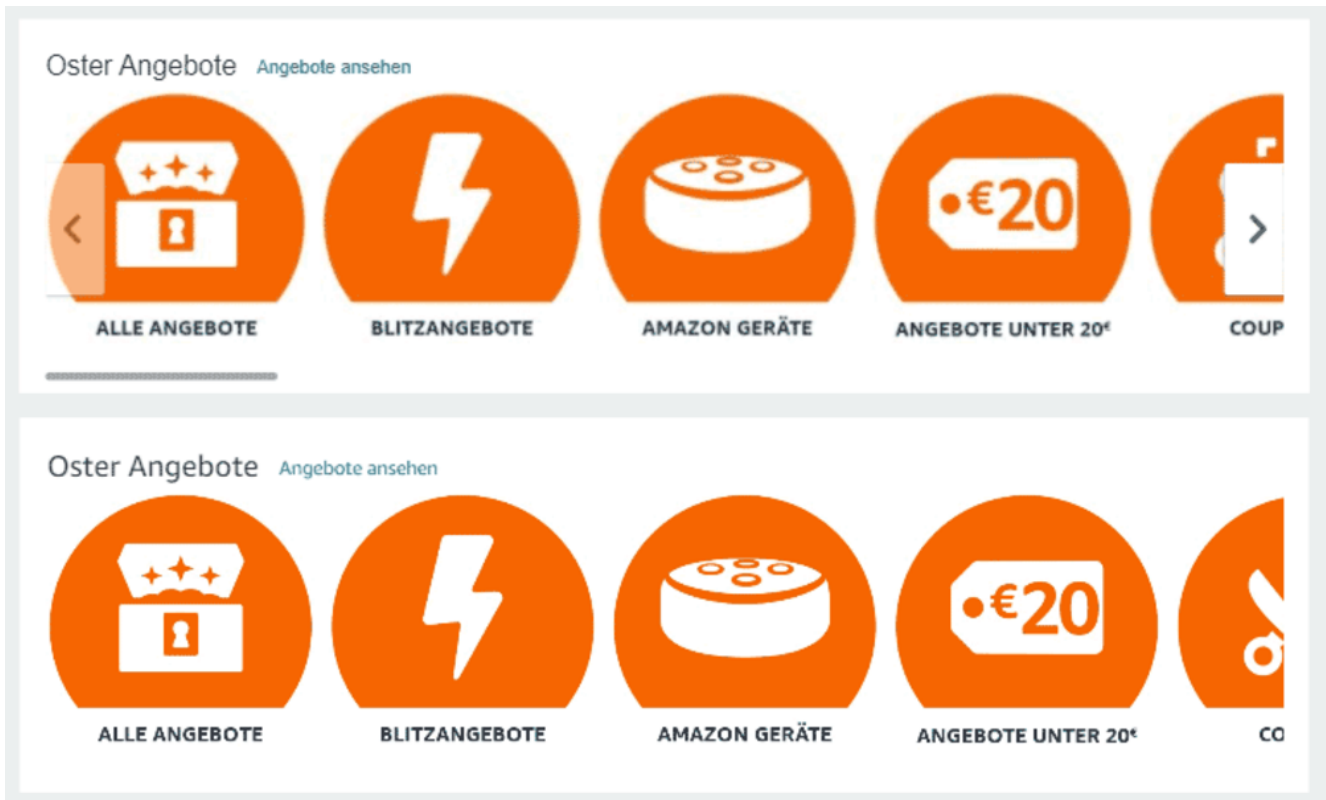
Oster Angebote Angebote ansehen

‹

€20

›

ALLE ANGEBOTE

BLITZANGEBOTE

AMAZON GERÄTE

ANGEBOTE UNTER 20€

COUP

Oster Angebote Angebote ansehen

€20

ALLE ANGEBOTE

BLITZANGEBOTE

AMAZON GERÄTE

ANGEBOTE UNTER 20€

CO